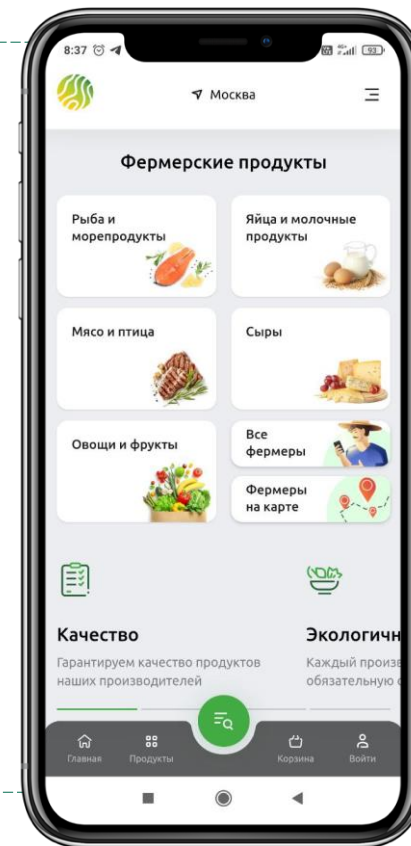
8:37

Москва

Фермерские продукты

Рыба и морепродукты

Яйца и молочные продукты

Мясо и птица

Сыры

Овощи и фрукты

Все фермеры

Фермеры на карте

Качество

Гарантируем качество продуктов наших производителей

Экологичн

Каждый произв обязательную

Главная
Продукты
Корзина
Войти